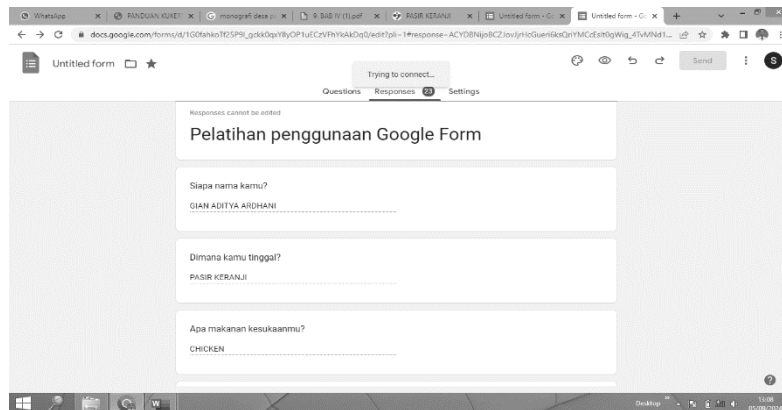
WhatsApp | PANDUAN KUKERI | monografi desa p | 9 BAB IV (1).pdf | PASIR KERANJI | Untitled form | Untitled form - G

docs.google.com/forms/d/1G0fahkoTf25P9l_gckk0qxY8yOP1uECzVFhYkAkDq0/edit?pli=1#response=ACYDBNijo8CZJov2jrHcGueri6ksQnYMCcEsIt0gWig_4TvMNd1...

Untitled form

Trying to connect...

Send

Questions Responses 23 Settings

Responses cannot be edited

Pelatihan penggunaan Google Form

Siapa nama kamu?

GIAN ADITYA ARDHANI

Dimana kamu tinggal?

PASIR KERANJI

Apa makanan kesukaanmu?

CHICKEN

Desktop 15:08 05/09/2021